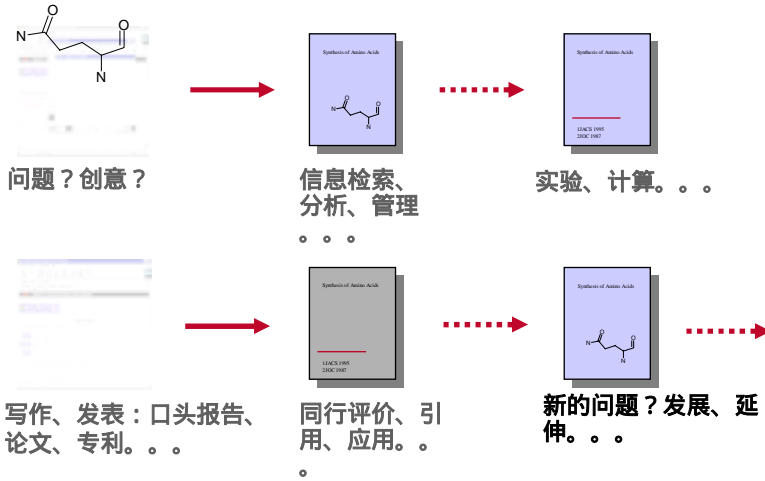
N
O
N
O

Synthesis of Amino Acids

N
O
N
O

Synthesis of Amino Acids

1JACS 1995
2JOC 1987

问题？创意？

信息检索、分析、管理。。。

实验、计算。。。

Synthesis of Amino Acids

1JACS 1995
2JOC 1987

Synthesis of Amino Acids

N
O
N
O

写作、发表：口头报告、论文、专利。。。

同行评价、引用、应用。。。

新的问题？发展、延伸。。。